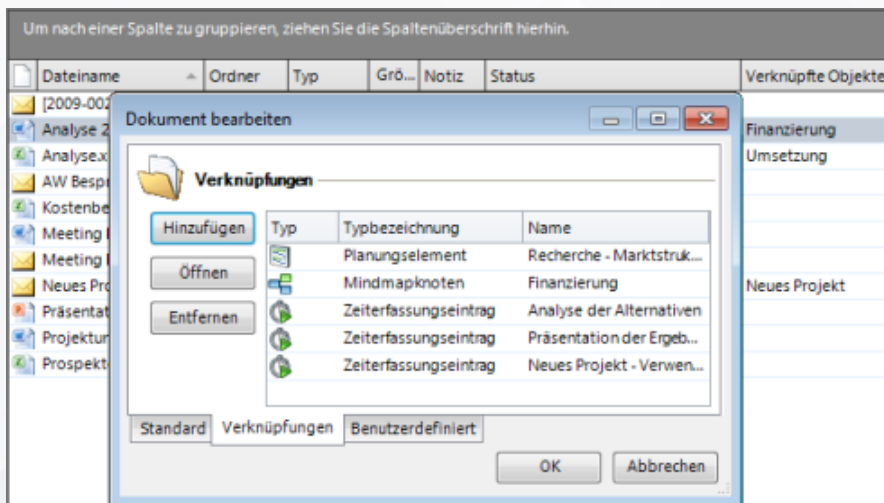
Um nach einer Spalte zu gruppieren, ziehen Sie die Spaltenüberschrift hierhin.

| Dateiname | Ordner | Typ | Grö... | Notiz | Status | Verknüpfte Objekte |
|---|---|---|---|---|---|---|
| [2009-002 | | | | | | |
| Analyse 2 | | | | | | Finanzierung |
| Analyse.x | | | | | | Umsetzung |
| AW Bespr | | | | | | |
| Kostenbe | | | | | | |
| Meeting | | | | | | |
| Meeting | | | | | | |
| Neues Pro | | | | | | Neues Projekt |
| Präsentat | | | | | | |
| Projektun | | | | | | |
| Prospekt | | | | | | |

Dokument bearbeiten

Verknüpfungen

Hinzufügen
Öffnen
Entfernen

| Typ | Typbezeichnung | Name |
|---|---|---|
| | Planungselement | Recherche - Marktstruk... |
| | Mindmapknoten | Finanzierung |
| | Zeiterfassungseintrag | Analyse der Alternativen |
| | Zeiterfassungseintrag | Präsentation der Ergeb... |
| | Zeiterfassungseintrag | Neues Projekt - Verwen... |

Standard | Verknüpfungen | Benutzerdefiniert

OK | Abbrechen